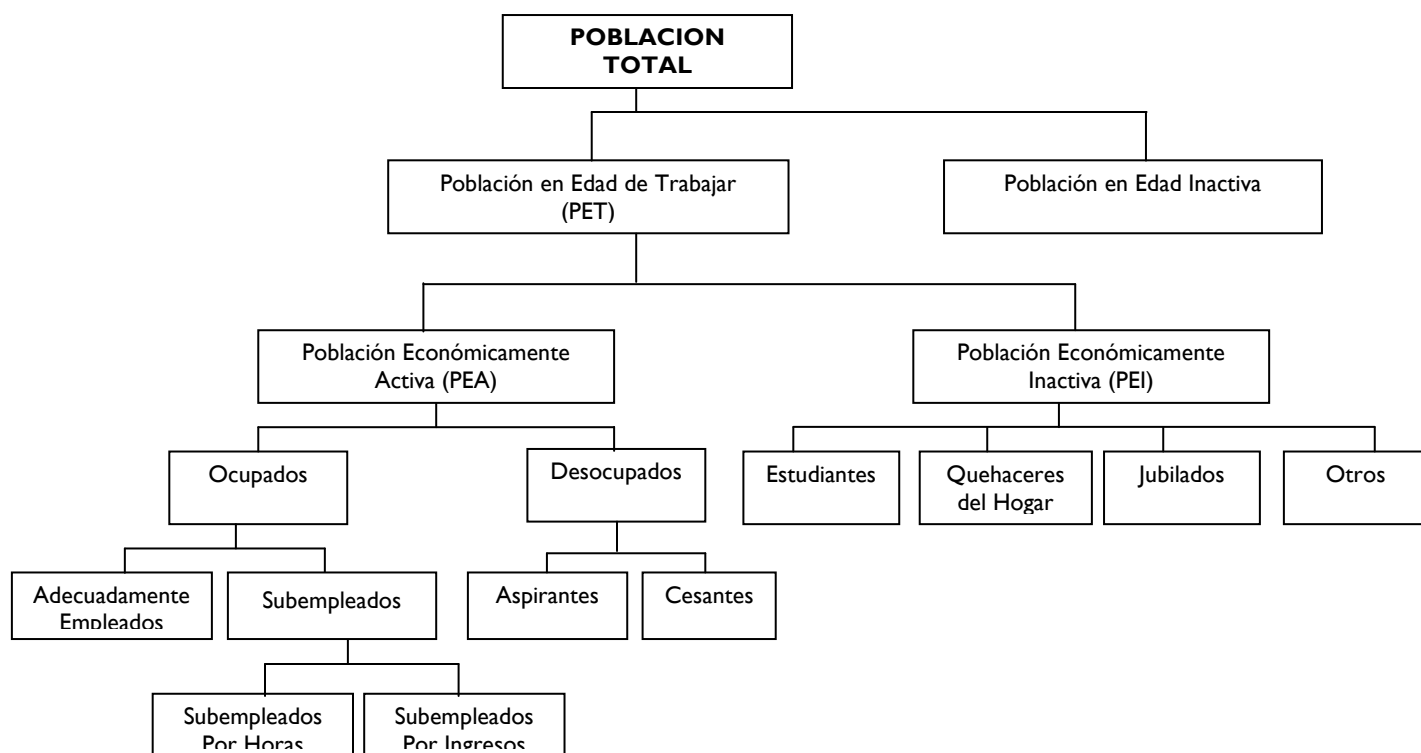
POBLACION TOTAL

Población en Edad de Trabajar (PET)

Población en Edad Inactiva

Población Económicamente Activa (PEA)

Población Económicamente Inactiva (PEI)

Ocupados

Desocupados

Estudiantes

Quehaceres del Hogar

Jubilados

Otros

Adecuadamente Empleados

Subempleados

Aspirantes

Cesantes

Subempleados Por Horas

Subempleados Por Ingresos